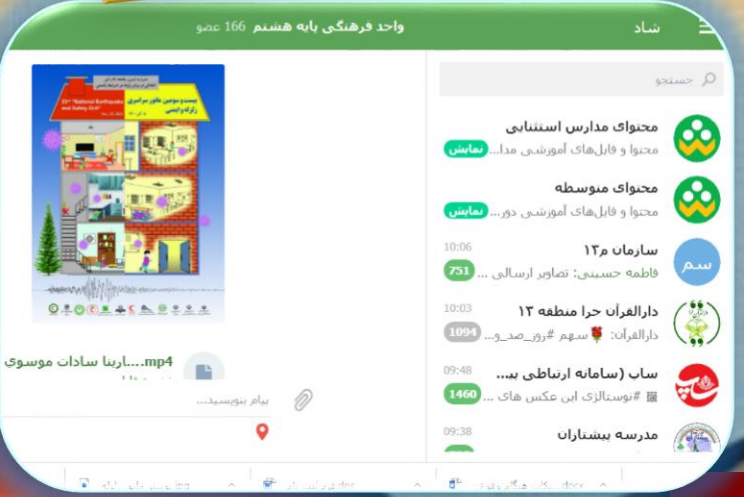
شاد

واحد فرهنگی پایه هشتم 166 عضو

جستجو

محتوای مدارس استثنایی
محتوا و فایل‌های آموزشی مدا... نمایش

محتوای متوسطه
محتوا و فایل‌های آموزشی دور... نمایش

سازمان م۱۳
10:06
فاطمه حسینی: تصاویر ارسالی ...
751

سم

دارالقرآن حرا منطقه ۱۳
10:03
دارالقرآن: 🌹سهم #روز_صد_و...
1094

ساب (سامانه ارتباطی بی...
09:48
#نوستالژی این عکس های ...
1460

مدرسه پیشتازان
09:38

بیست و دومین مانور سراسری زلزله و ایمنی
22nd National Earthquake and Safety Drill

mp4....آرینا سادات موسوی

پیام بنویسید...